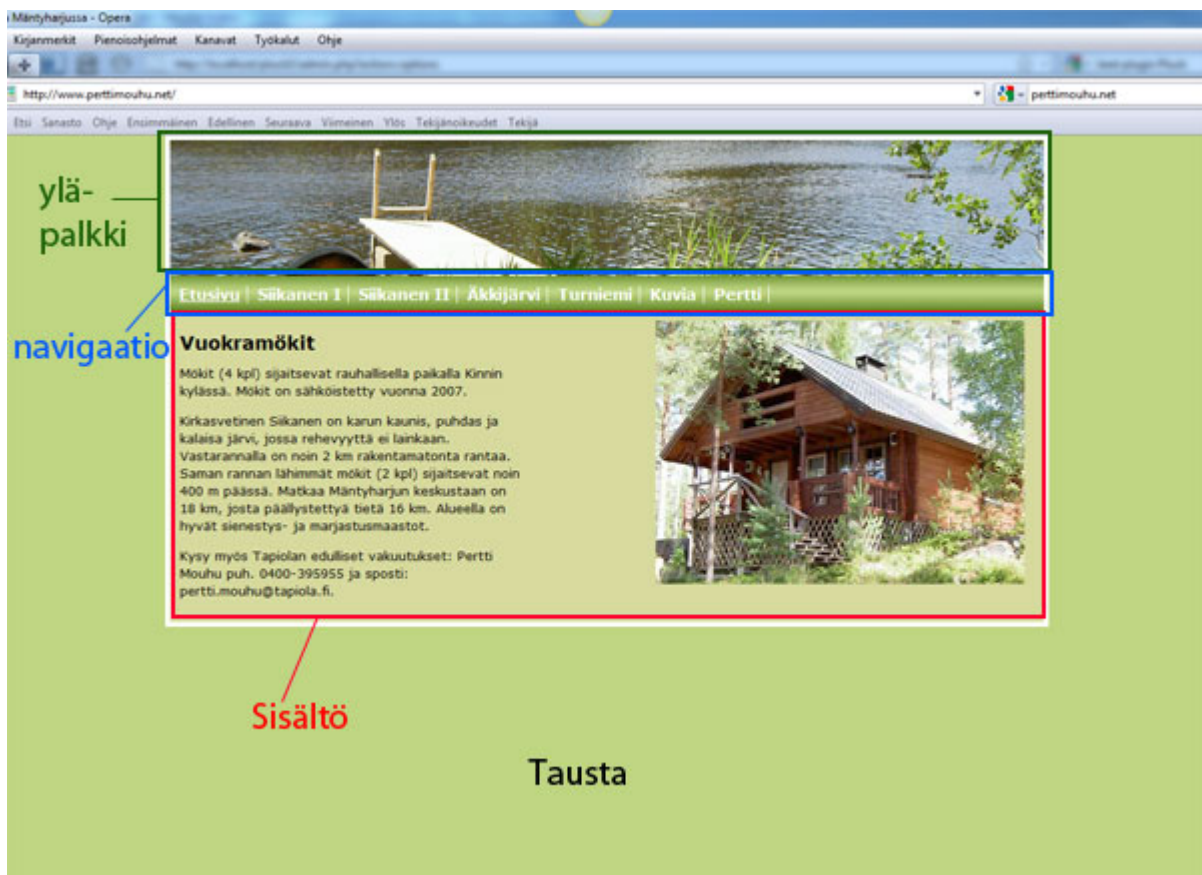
Mäntyharjussa - Opera
Kirjanmerkit Pienoisohjelmat Kanavat Työkalut Ohje
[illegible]
http://www.perttimouhu.net/
perttimouhu.net
Etsi Sanasto Ohje Ensimmäinen Edellinen Seuraava Viimeinen Ylös Tekijänoikeudet Tekijä

ylä-
palkki

navigaatio

Etusivu | Siikanen I | Siikanen II | Äkkijärvi | Turniemi | Kuvia | Pertti |

Vuokramökit

Mökit (4 kpl) sijaitsevat rauhallisella paikalla Kinnin kylässä. Mökit on sähköistetty vuonna 2007.

Kirkasvetinen Siikanen on karun kaunis, puhdas ja kalaisa järvi, jossa rehevyyttä ei lainkaan. Vastarannalla on noin 2 km rakentamatonta rantaa. Saman rannan lähimmät mökit (2 kpl) sijaitsevat noin 400 m päässä. Matkaa Mäntyharjun keskustaan on 18 km, josta päällystettyä tietä 16 km. Alueella on hyvät sienestys- ja marjastusmaastot.

Kysy myös Tapiolan edulliset vakuutukset: Pertti Mouhu puh. 0400-395955 ja sposti: pertti.mouhu@tapiola.fi.

Sisältö

Tausta